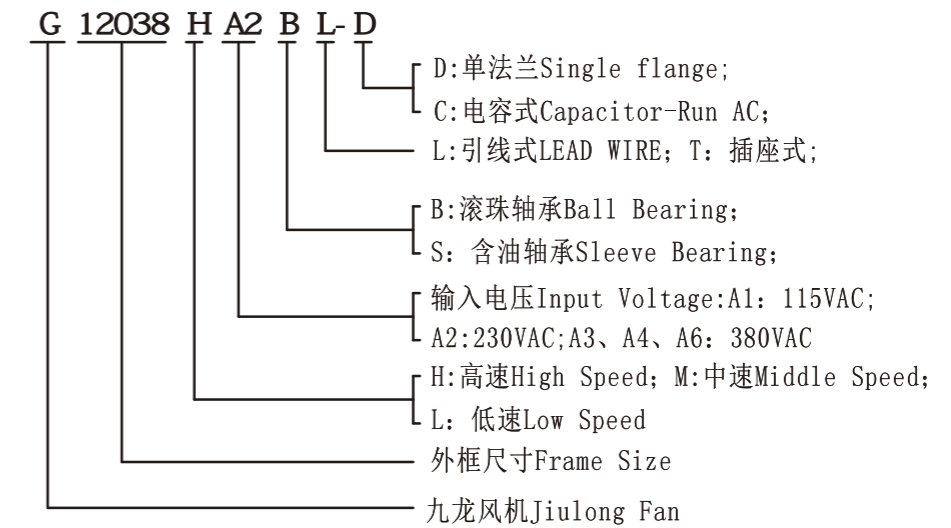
G 12038 H A2 B L-D

D:单法兰Single flange;
C:电容式Capacitor-Run AC;
L:引线式LEAD WIRE; T：插座式;
B:滚珠轴承Ball Bearing;
S：含油轴承Sleeve Bearing;
输入电压Input Voltage:A1：115VAC;
A2:230VAC;A3、A4、A6：380VAC
H:高速High Speed; M:中速Middle Speed;
L：低速Low Speed
外框尺寸Frame Size
九龙风机Jiulong Fan